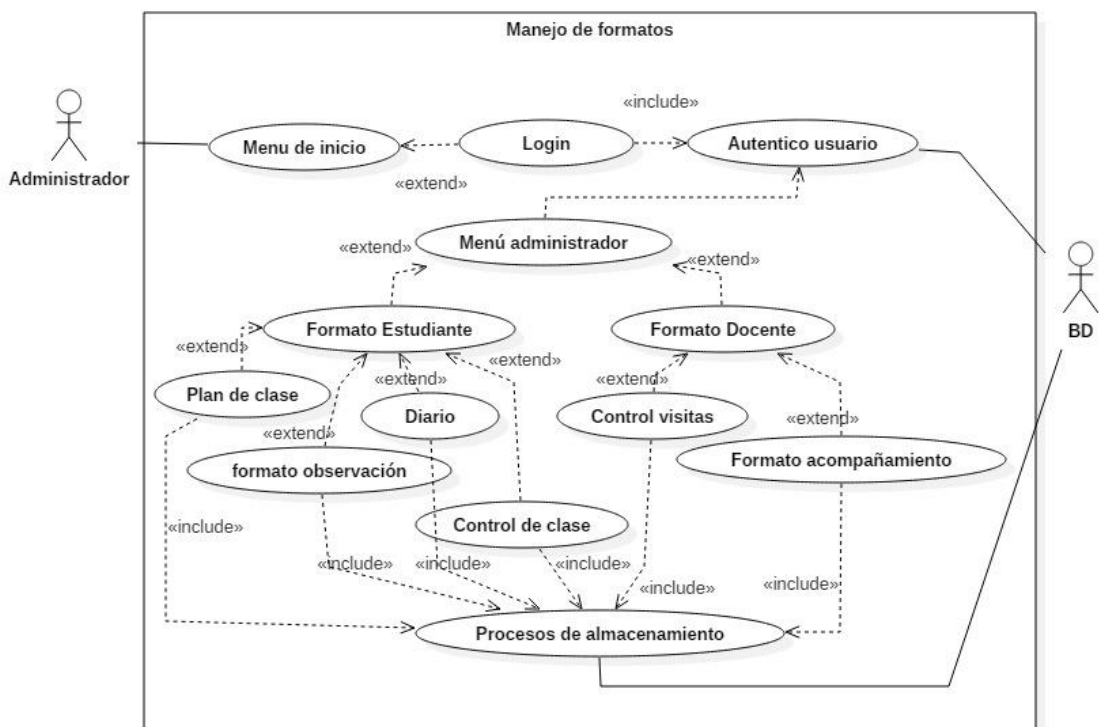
Manejo de formatos

Administrador

«include»

Menu de inicio

Login

Autentico usuario

«extend»

«extend»

Menú administrador

«extend»

BD

Formato Estudiante

Formato Docente

«extend»

«extend»

«extend»

Plan de clase

Diario

«extend»

Control visitas

«extend»

«extend»

formato observación

Formato acompañamiento

«include»

Control de clase

«include»

«include»

«include»

«include»

«include»

Procesos de almacenamiento